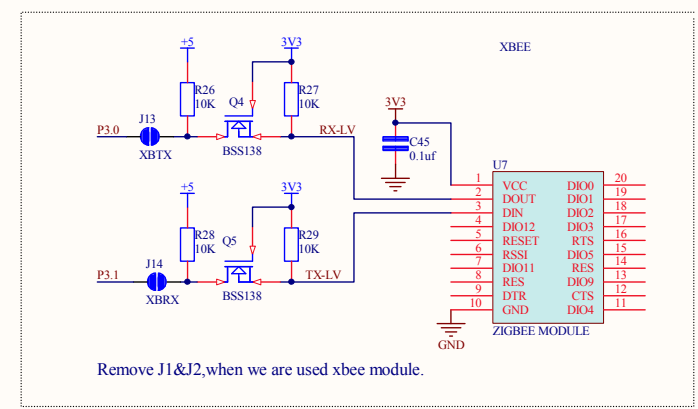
XBEE

+5
3V3
R26
10K
Q4
R27
10K
P3.0
J13
XBTX
BSS138
RX-LV

3V3
C45
0.1uf

+5
3V3
R28
10K
Q5
R29
10K
P3.1
J14
XBRX
BSS138
TX-LV

U7
1 VCC
2 DOUT
3 DIN
4 DIO12
5 RESET
6 RSSI
7 DIO11
8 RES
9 DTR
10 GND
DIO0 20
DIO1 19
DIO2 18
DIO3 17
RTS 16
DIO5 15
RES 14
DIO9 13
CTS 12
DIO4 11
ZIGBEE MODULE
GND

Remove J1&J2,when we are used xbee module.